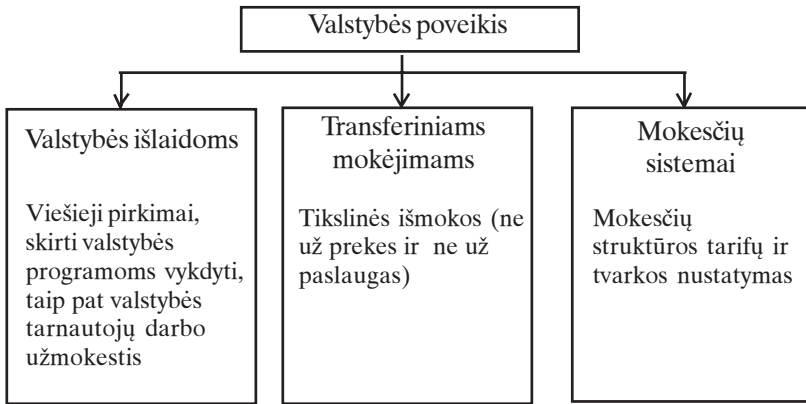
Valstybės poveikis

Valstybės išlaidoms

Viešieji pirkimai, skirti valstybės programoms vykdyti, taip pat valstybės tarnautojų darbo užmokestis

Transferiniams mokėjimams

Tikslinės išmokos (ne už prekes ir ne už paslaugas)

Mokesčių sistemai

Mokesčių struktūros tarifų ir tvarkos nustatymas